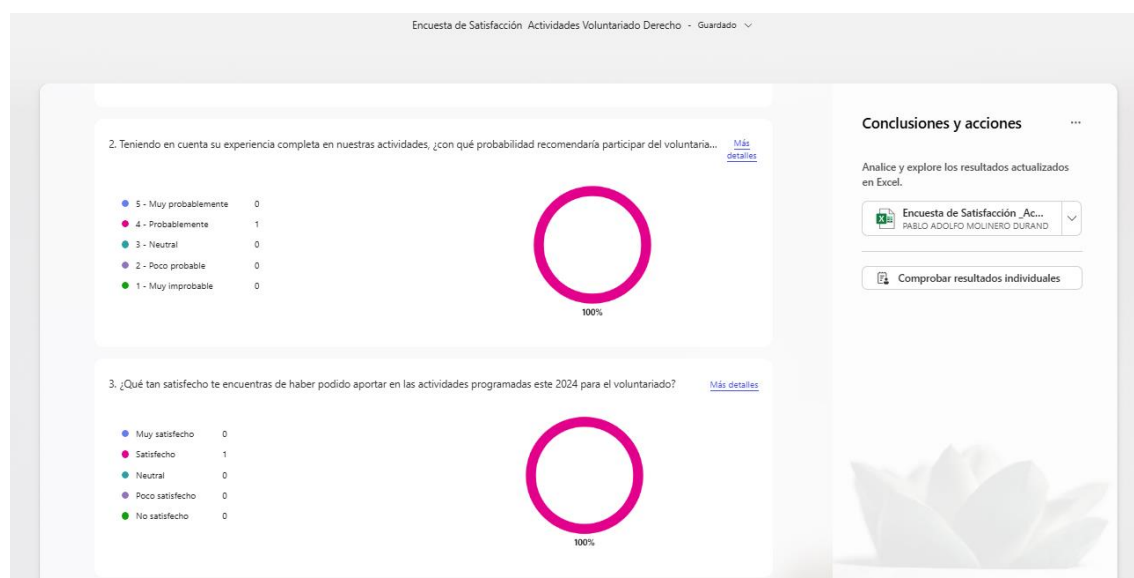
Encuesta de Satisfacción Actividades Voluntariado Derecho - Guardado

2. Teniendo en cuenta su experiencia completa en nuestras actividades, ¿con qué probabilidad recomendaría participar del voluntaria...

Más detalles

| | |
|---|---|
| 5 - Muy probablemente | 0 |
| 4 - Probablemente | 1 |
| 3 - Neutral | 0 |
| 2 - Poco probable | 0 |
| 1 - Muy improbable | 0 |

100%

3. ¿Qué tan satisfecho te encuentras de haber podido aportar en las actividades programadas este 2024 para el voluntariado?

Más detalles

| | |
|---|---|
| Muy satisfecho | 0 |
| Satisfecho | 1 |
| Neutral | 0 |
| Poco satisfecho | 0 |
| No satisfecho | 0 |

100%

Conclusiones y acciones

...

Analice y explore los resultados actualizados en Excel.

Encuesta de Satisfacción _Ac...
PABLO ADOLFO MOLINERO DURAND

Comprobar resultados individuales